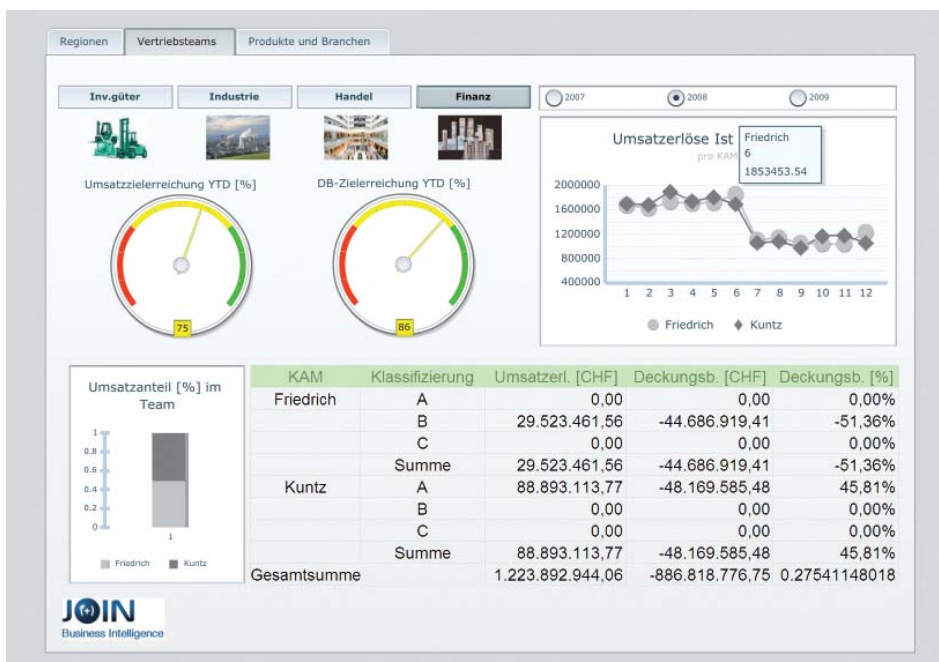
Regionen | Vertriebsteams | Produkte und Branchen

Inv.güter | Industrie | Handel | Finanz

2007 | 2008 | 2009

Umsatzzielerreichung YTD [%]

75

DB-Zielerreichung YTD [%]

86

Umsatzerlöse Ist

pro KAM

Friedrich
6
1853453.54

2000000
1600000
1200000
800000
400000

1 2 3 4 5 6 7 8 9 10 11 12

Friedrich ◆ Kuntz

Umsatzanteil [%] im Team

1
0.8
0.6
0.4
0.2
0

1

Friedrich Kuntz

| KAM | Klassifizierung | Umsatzerl. [CHF] | Deckungsb. [CHF] | Deckungsb. [%] |
|---|---|---|---|---|
| Friedrich | A | 0,00 | 0,00 | 0,00% |
| | B | 29.523.461,56 | -44.686.919,41 | -51,36% |
| | C | 0,00 | 0,00 | 0,00% |
| | Summe | 29.523.461,56 | -44.686.919,41 | -51,36% |
| Kuntz | A | 88.893.113,77 | -48.169.585,48 | 45,81% |
| | B | 0,00 | 0,00 | 0,00% |
| | C | 0,00 | 0,00 | 0,00% |
| | Summe | 88.893.113,77 | -48.169.585,48 | 45,81% |
| Gesamtsumme | | 1.223.892.944,06 | -886.818.776,75 | 0.27541148018 |

JOIN
Business Intelligence